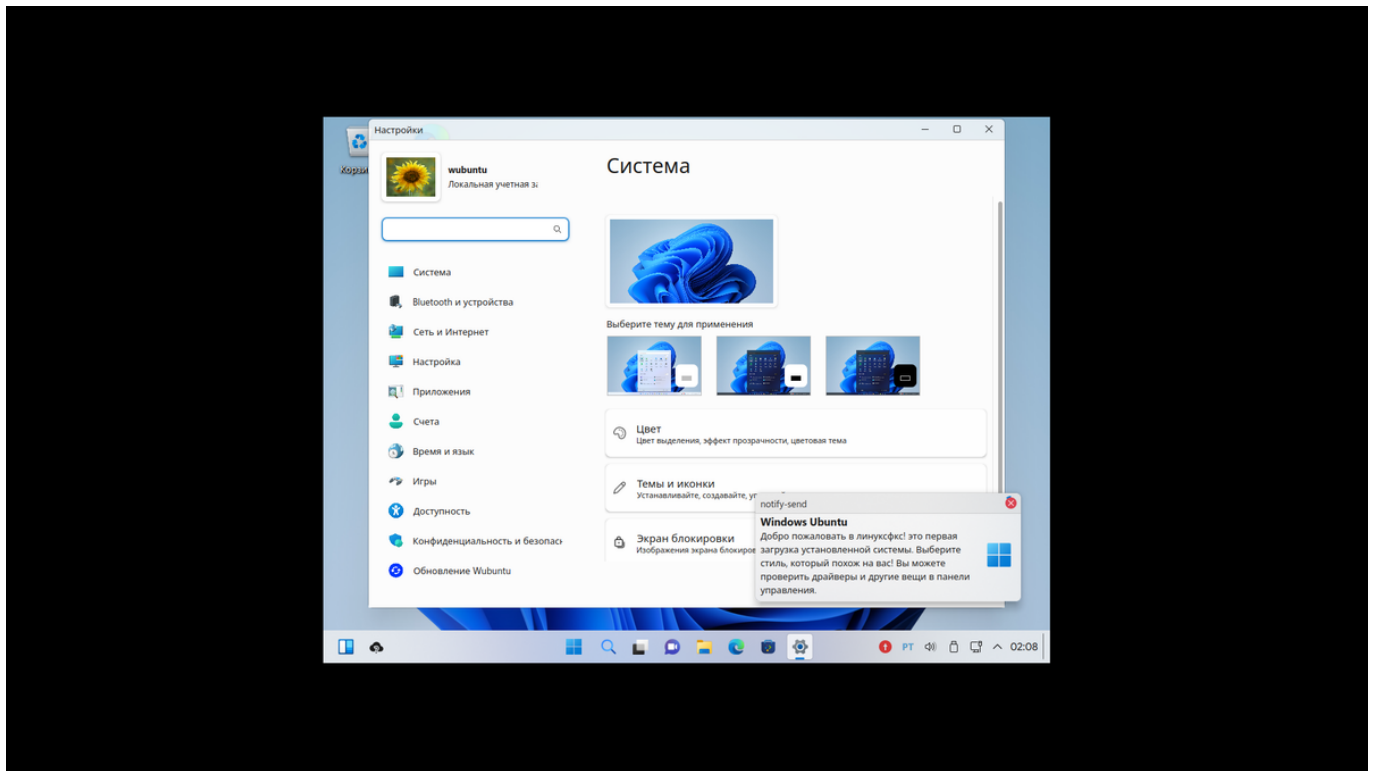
Корзи

Настройки

wubuntu
Локальная учетная за

Система
Bluetooth и устройства
Сеть и Интернет
Настройка
Приложения
Счета
Время и язык
Игры
Доступность
Конфиденциальность и безопас
Обновление Wubuntu

Система

Выберите тему для применения

Цвет
Цвет выделения, эффект прозрачности, цветовая тема

Темы и иконки
Устанавливайте, создавайте, у

Экран блокировки
Изображения экрана блокиров

notify-send
Windows Ubuntu
Добро пожаловать в линуксфкс! это первая загрузка установленной системы. Выберите стиль, который похож на вас! Вы можете проверить драйверы и другие вещи в панели управления.

РТ 02:08